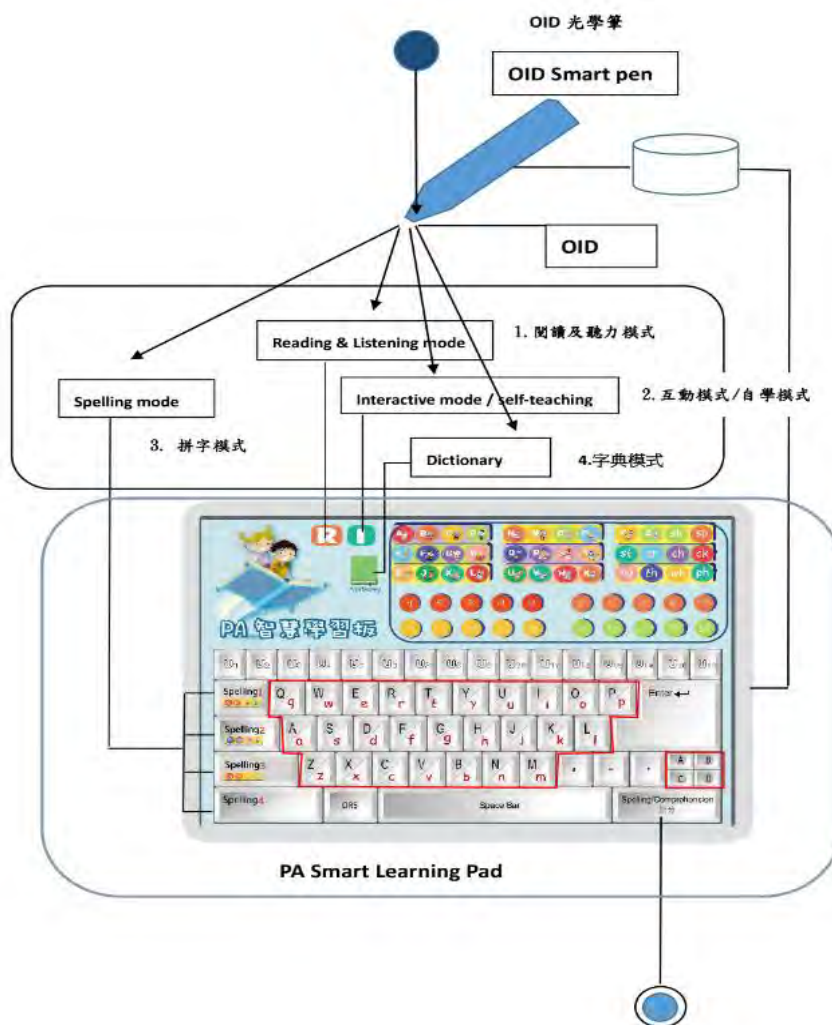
OID 光學筆

OID Smart pen

OID

Reading & Listening mode

1. 閱讀及聽力模式

Spelling mode

Interactive mode / self-teaching

2. 互動模式/自學模式

3. 拼字模式

Dictionary

4.字典模式

PA 智慧學習板

Spelling1
Spelling2
Spelling3
Spelling4

Q q W w E e R r T t Y y U u I i O o P p

Enter

A a S s D d F f G g H h J j K k L l

Z z X x C c V v B b N n M m

A B C D

Space Bar

Spelling/Comprehension

PA Smart Learning Pad